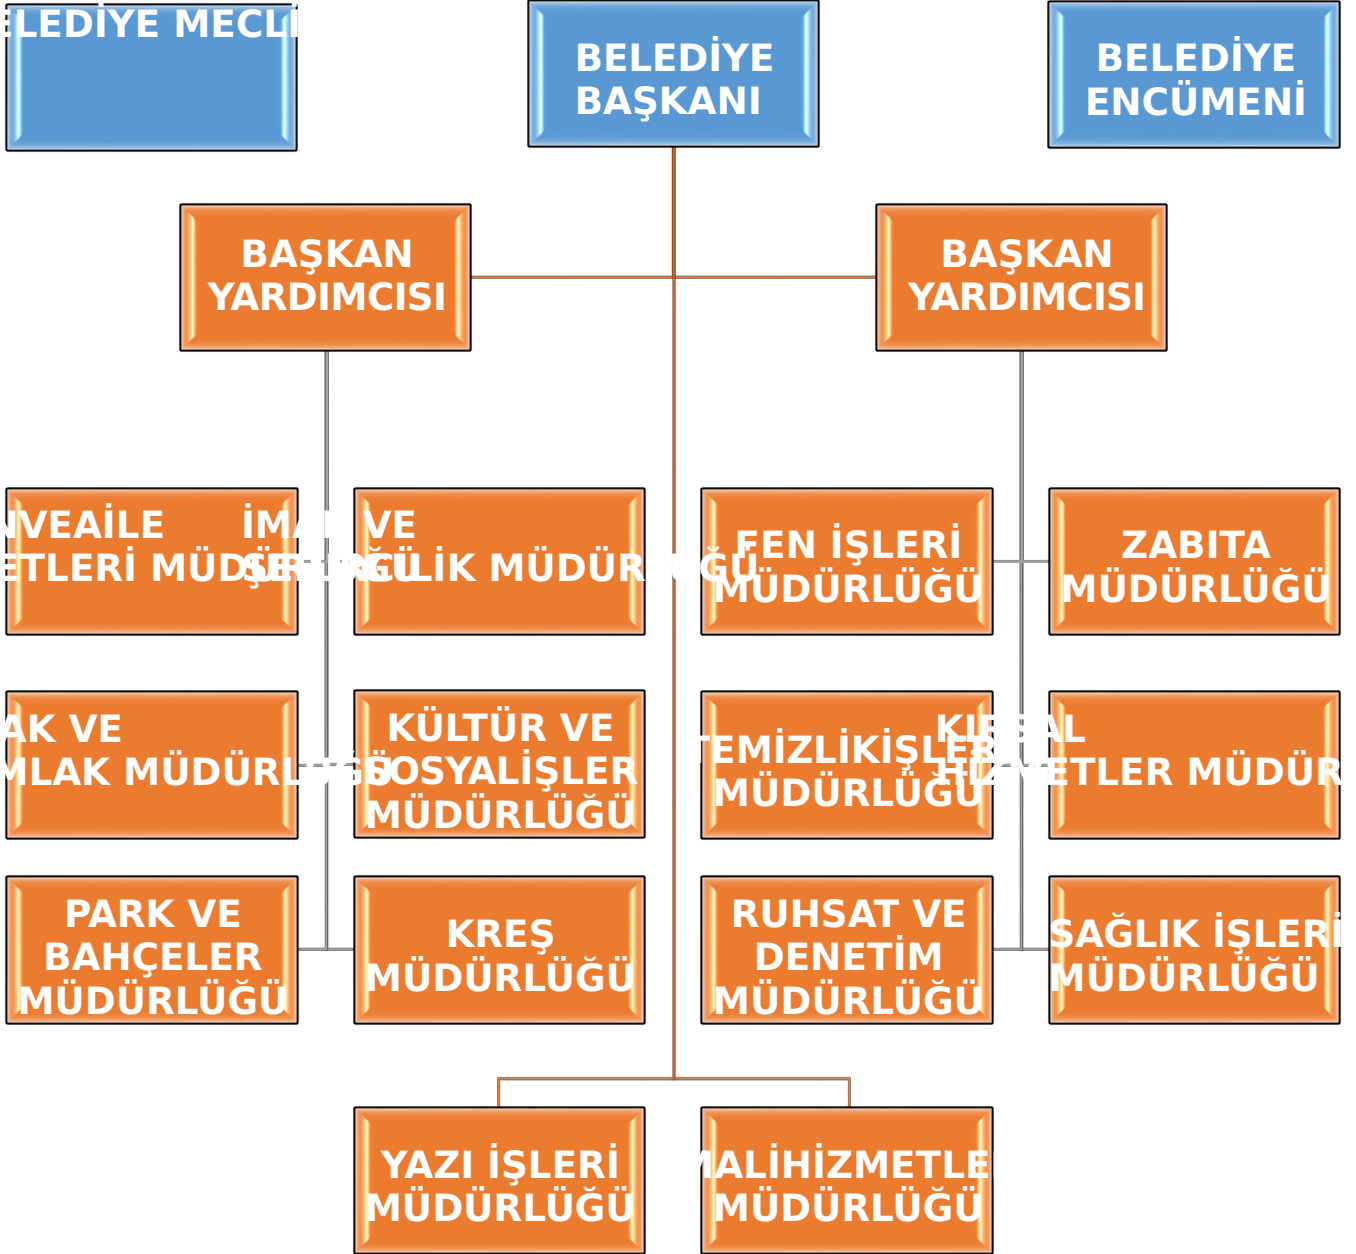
ELEDİYE MECLİ

BELEDİYE BAŞKANI

BELEDİYE ENCÜMENİ

BAŞKAN YARDIMCISI

BAŞKAN YARDIMCISI

NVEAİLE ETLERİ MÜD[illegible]

İMA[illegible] VE ŞEH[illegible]RCİLİK MÜDÜR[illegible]ĞÜ

FEN İŞLERİ MÜDÜRLÜĞÜ

ZABITA MÜDÜRLÜĞÜ

AK VE MLAK MÜDÜRLÜĞÜ

KÜLTÜR VE SOSYALİŞLER MÜDÜRLÜĞÜ

TEMİZLİKİŞLER MÜDÜRLÜĞÜ

K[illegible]AL H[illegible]ETLER MÜDÜR

PARK VE BAHÇELER MÜDÜRLÜĞÜ

KREŞ MÜDÜRLÜĞÜ

RUHSAT VE DENETİM MÜDÜRLÜĞÜ

SAĞLIK İŞLERİ MÜDÜRLÜĞÜ

YAZI İŞLERİ MÜDÜRLÜĞÜ

MALİHİZMETLE MÜDÜRLÜĞÜ